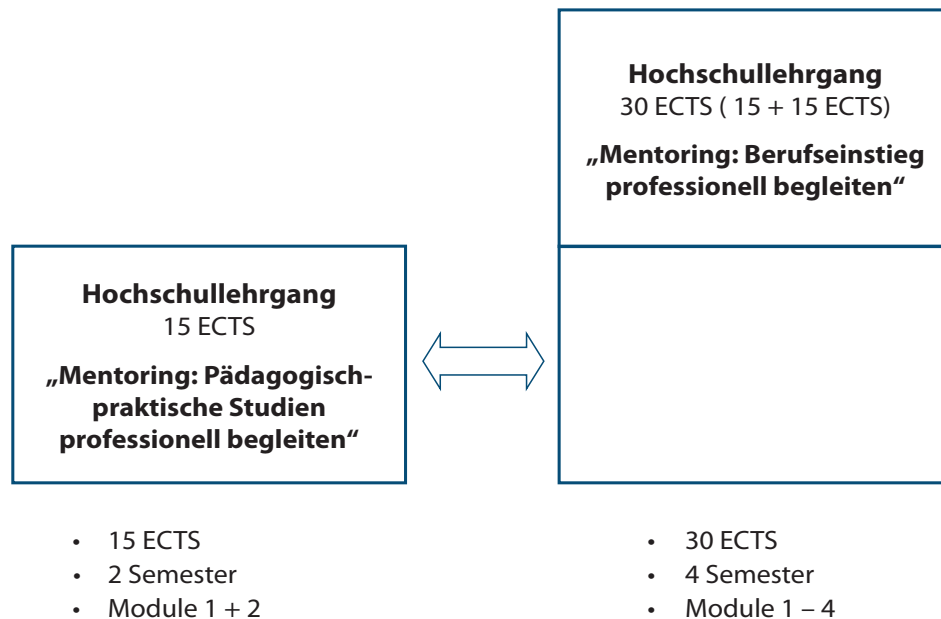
**Hochschullehrgang**
15 ECTS

**„Mentoring: Pädagogisch-praktische Studien professionell begleiten“**

**Hochschullehrgang**
30 ECTS ( 15 + 15 ECTS)

**„Mentoring: Berufseinstieg professionell begleiten“**

- 15 ECTS
- 2 Semester
- Module 1 + 2

- 30 ECTS
- 4 Semester
- Module 1 – 4